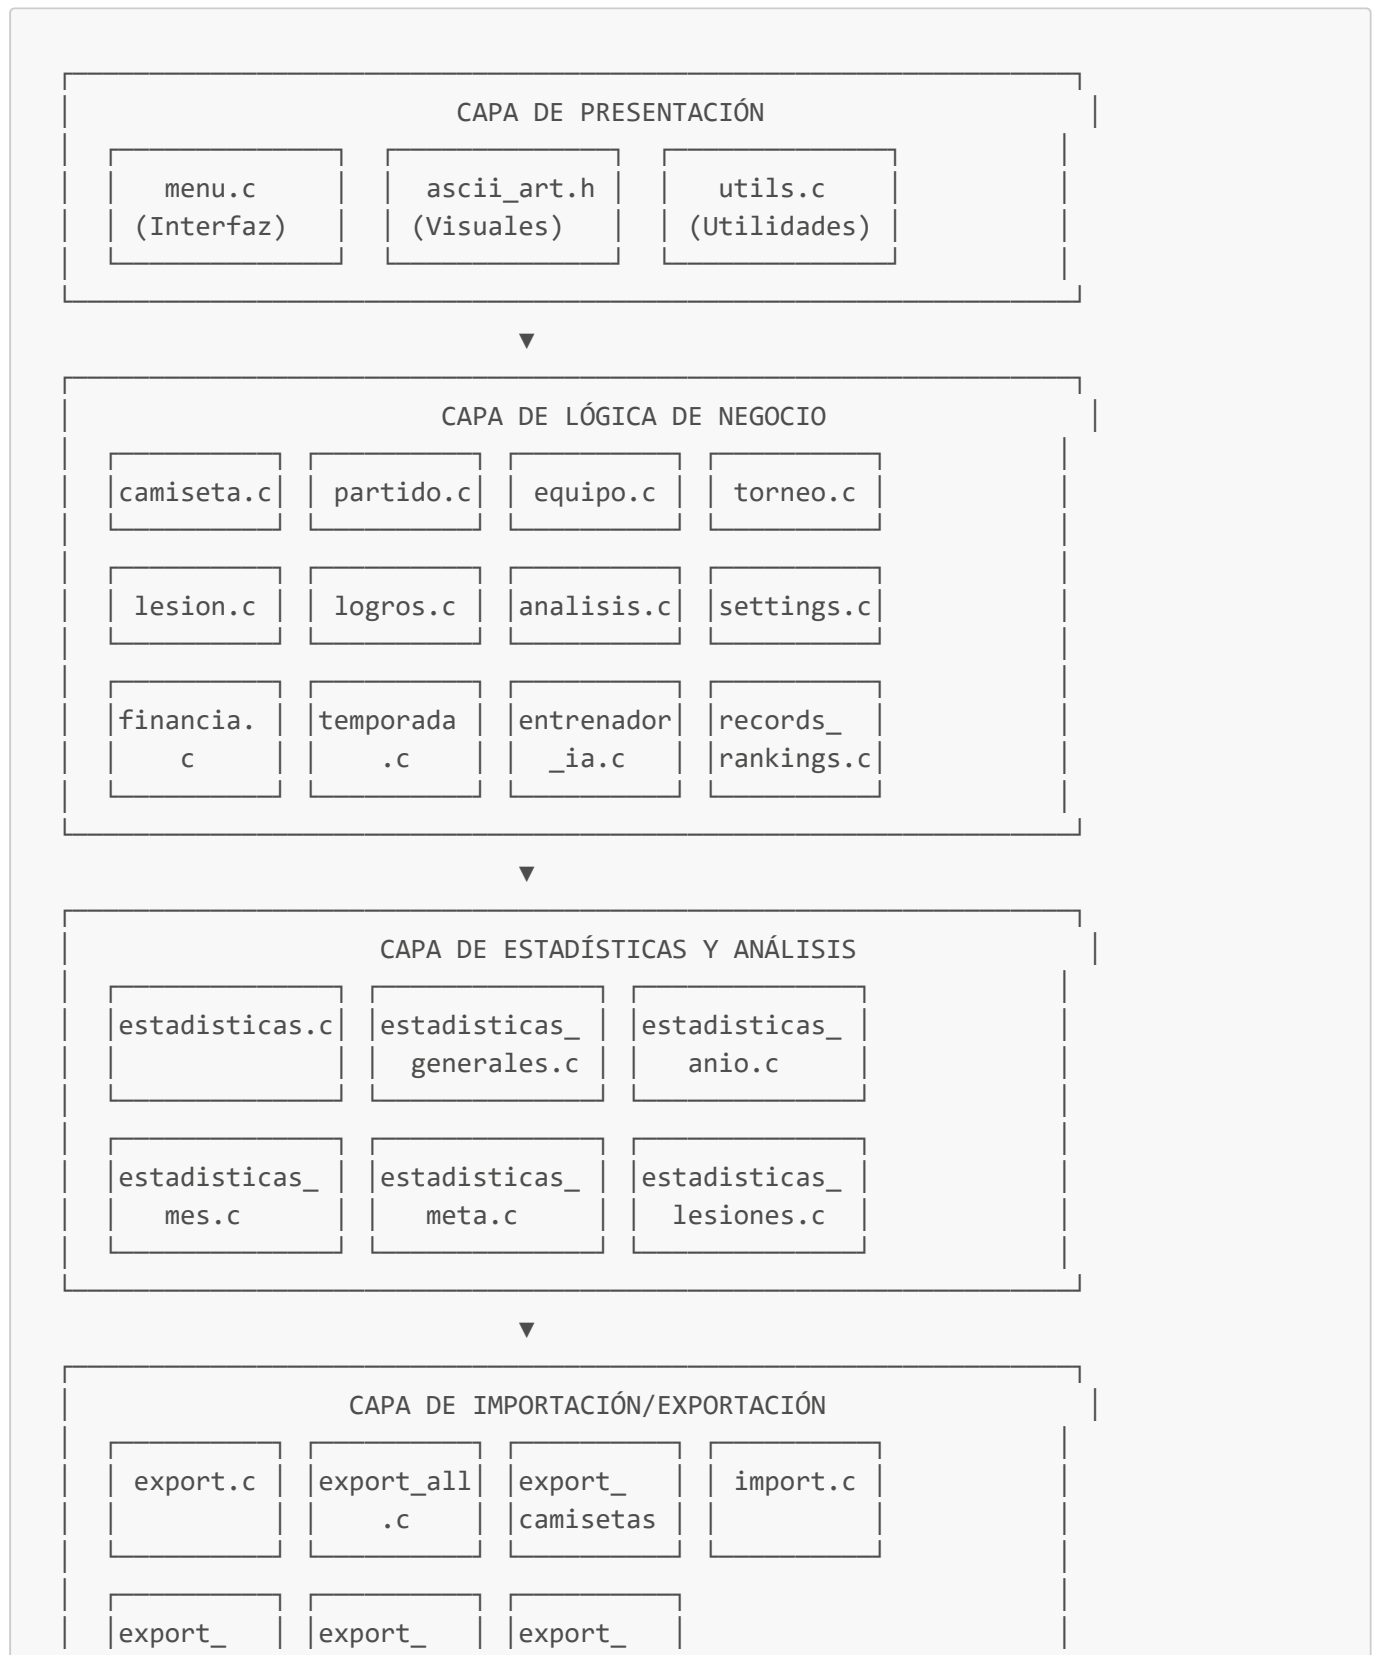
CAPA DE PRESENTACIÓN

menu.c (Interfaz)

ascii_art.h (Visuales)

utils.c (Utilidades)

▼

CAPA DE LÓGICA DE NEGOCIO

camiseta.c

partido.c

equipo.c

torneo.c

lesion.c

logros.c

analisis.c

settings.c

financia. c

temporada .c

entrenador _ia.c

records_ rankings.c

▼

CAPA DE ESTADÍSTICAS Y ANÁLISIS

estadisticas.c

estadisticas_ generales.c

estadisticas_ anio.c

estadisticas_ mes.c

estadisticas_ meta.c

estadisticas_ lesiones.c

▼

CAPA DE IMPORTACIÓN/EXPORTACIÓN

export.c

export_all .c

export_ camisetas

import.c

export_

export_

export_